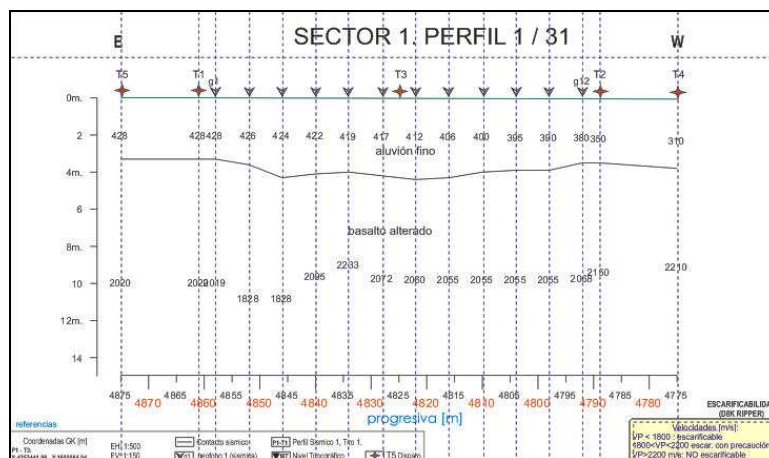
SECTOR 1. PERFIL 1 / 31

E

W

T5 T1 g1 T3 g12 T2 T4

0m.
2
4m.
6
8m.
10
12m.
14

428 428 428 426 424 422 419 417 412 406 400 395 390 380 350 310

aluvión fino

basalto alterado

2020 2020 2019 1828 1828 2095 2233 2072 2060 2055 2055 2055 2055 2068 2150 2210

4875 4870 4865 4860 4855 4850 4845 4840 4835 4830 4825 4820 4815 4810 4805 4800 4795 4790 4785 4780 4775

progresiva [m]

referencias

Coordenadas GK [m]
P1 - T5:

EH: 1:500
EV: 1:150

Contacto sísmico
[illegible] (sismita)

P1-T1 Perfil Sísmico 1, Tiro 1.
Nivel Topográfico

T5 Disparo

ESCARIFICABILIDAD
(D8K RIPPER)

Velocidades [m/s]:
VP < 1800 : escarificable
1800<VP<2200 escar. con precaución
VP>2200 m/s: NO escarificable